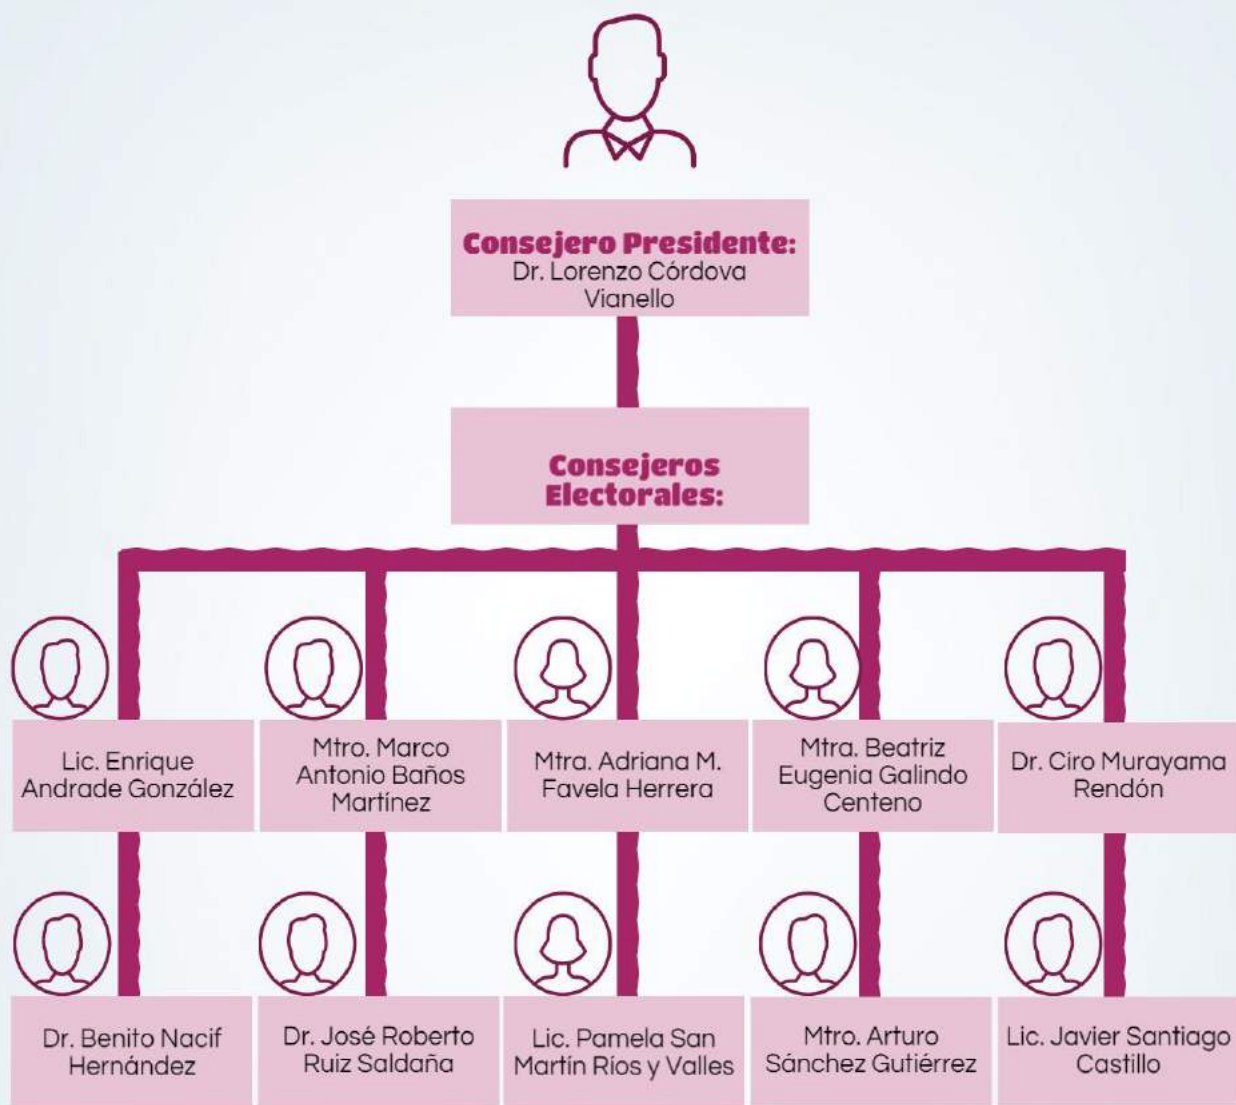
Consejero Presidente:
Dr. Lorenzo Córdova Vianello

Consejeros Electorales:

Lic. Enrique Andrade González

Mtro. Marco Antonio Baños Martínez

Mtra. Adriana M. Favela Herrera

Mtra. Beatriz Eugenia Galindo Centeno

Dr. Ciro Murayama Rendón

Dr. Benito Nacif Hernández

Dr. José Roberto Ruiz Saldaña

Lic. Pamela San Martín Ríos y Valles

Mtro. Arturo Sánchez Gutiérrez

Lic. Javier Santiago Castillo